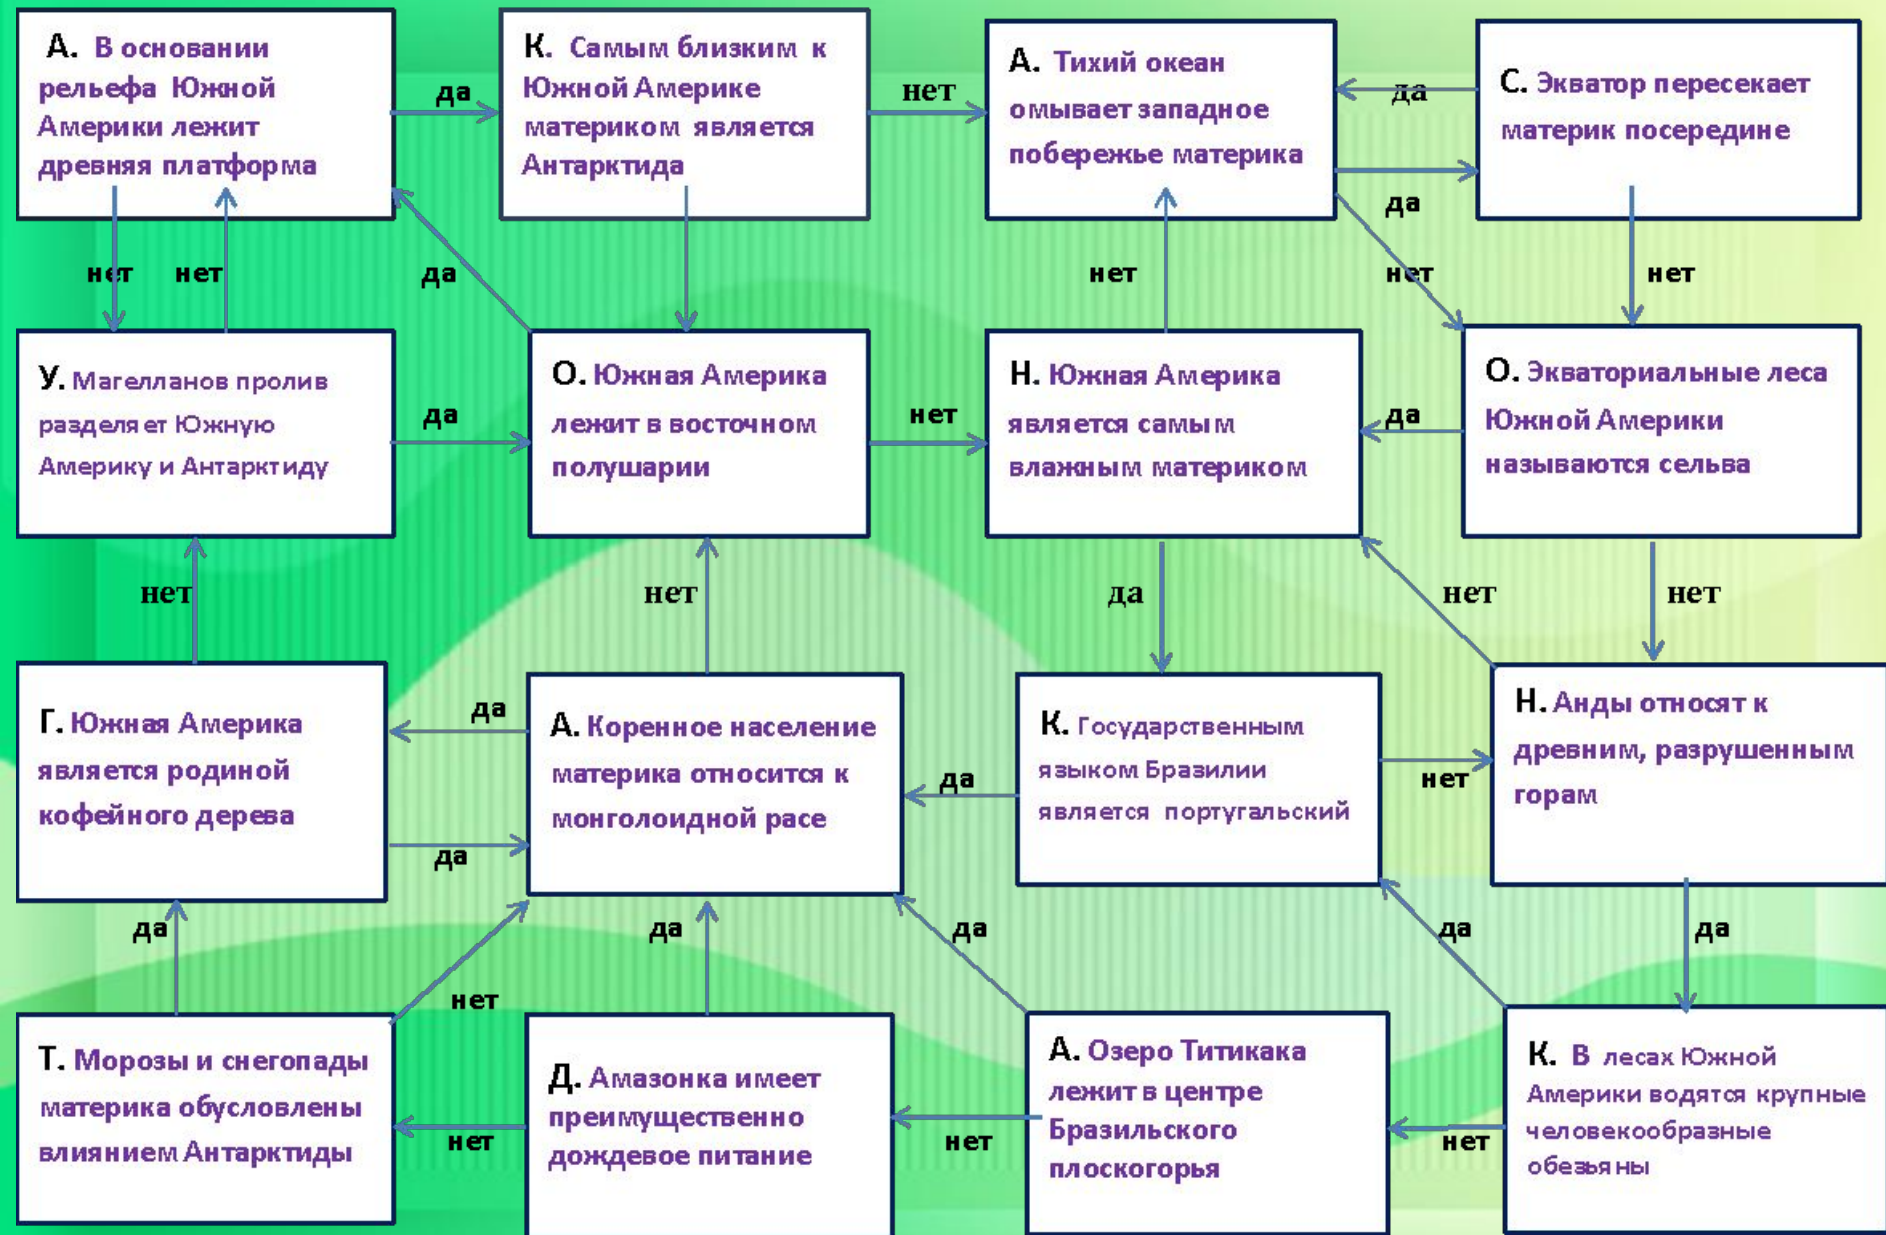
А. В основании рельефа Южной Америки лежит древняя платформа

да

К. Самым близким к Южной Америке материком является Антарктида

нет

А. Тихий океан омывает западное побережье материка

да

С. Экватор пересекает материк посередине

да

нет

нет

да

нет

нет

нет

У. Магелланов пролив разделяет Южную Америку и Антарктиду

да

О. Южная Америка лежит в восточном полушарии

нет

Н. Южная Америка является самым влажным материком

да

О. Экваториальные леса Южной Америки называются сельва

нет

нет

да

нет

нет

Г. Южная Америка является родиной кофейного дерева

да

А. Коренное население материка относится к монголоидной расе

да

К. Государственным языком Бразилии является португальский

нет

Н. Анды относят к древним, разрушенным горам

да

да

да

нет

да

да

да

Т. Морозы и снегопады материка обусловлены влиянием Антарктиды

нет

Д. Амазонка имеет преимущественно дождевое питание

нет

А. Озеро Титикака лежит в центре Бразильского плоскогорья

нет

К. В лесах Южной Америки водятся крупные человекообразные обезьяны